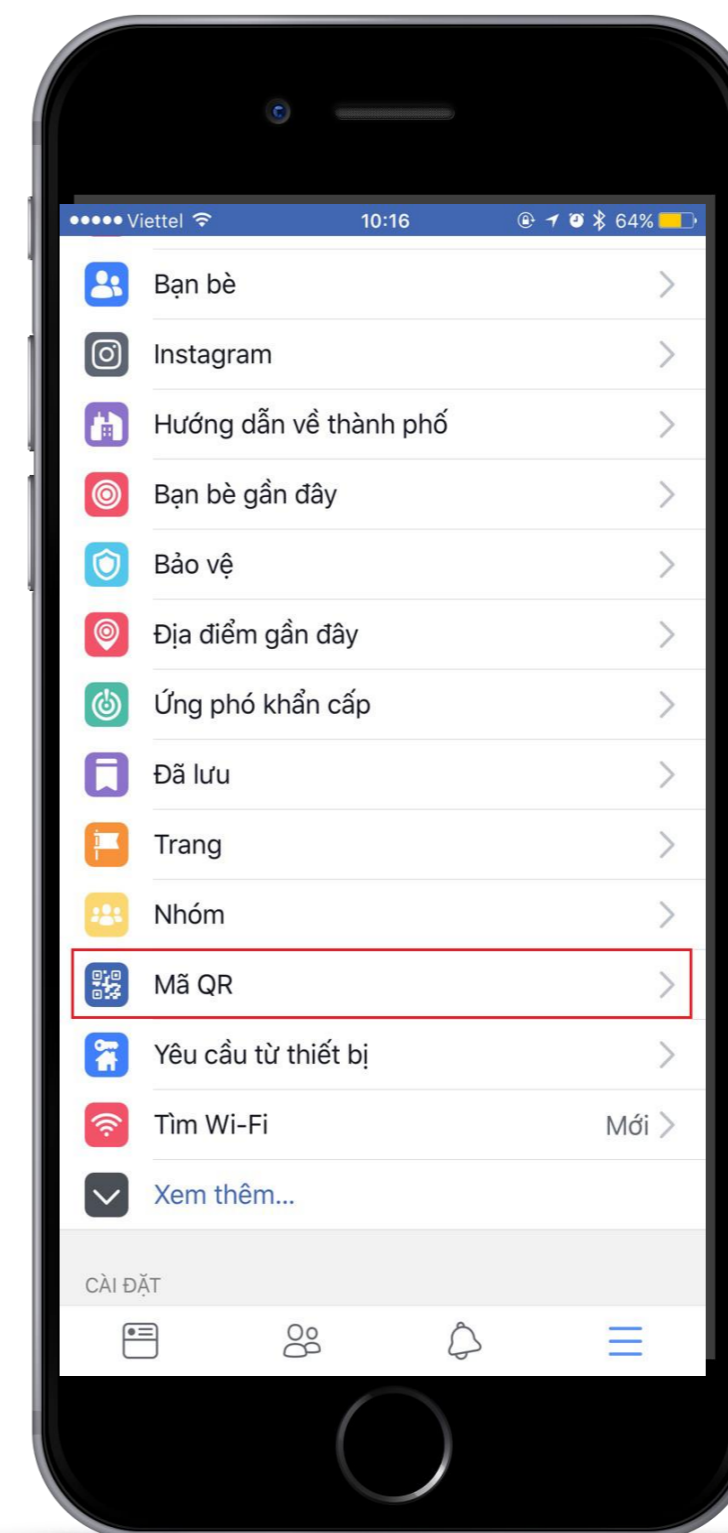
••••• Viettel 10:16 64%

Bạn bè

Instagram

Hướng dẫn về thành phố

Bạn bè gần đây

Bảo vệ

Địa điểm gần đây

Ứng phó khẩn cấp

Đã lưu

Trang

Nhóm

Mã QR

Yêu cầu từ thiết bị

Tìm Wi-Fi Mới

Xem thêm...

CÀI ĐẶT